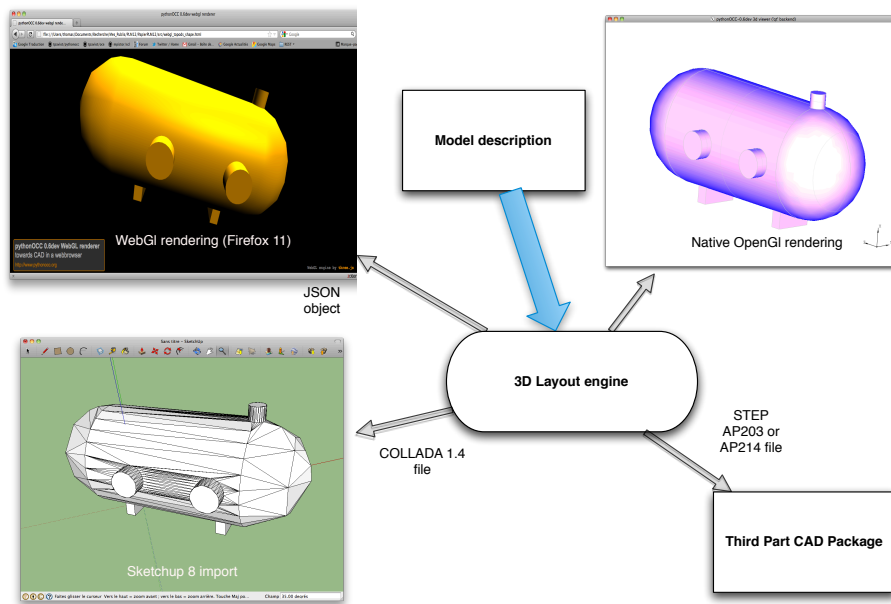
pythonOCC 0.6dev webgl renderer

WebGl rendering (Firefox 11)

pythonOCC 0.6dev WebGL renderer
towards CAD in a webbrowser

JSON
object

Model description

Native OpenGl rendering

3D Layout engine

Sketchup 8 import

COLLADA 1.4
file

STEP
AP203 or
AP214 file

Third Part CAD Package